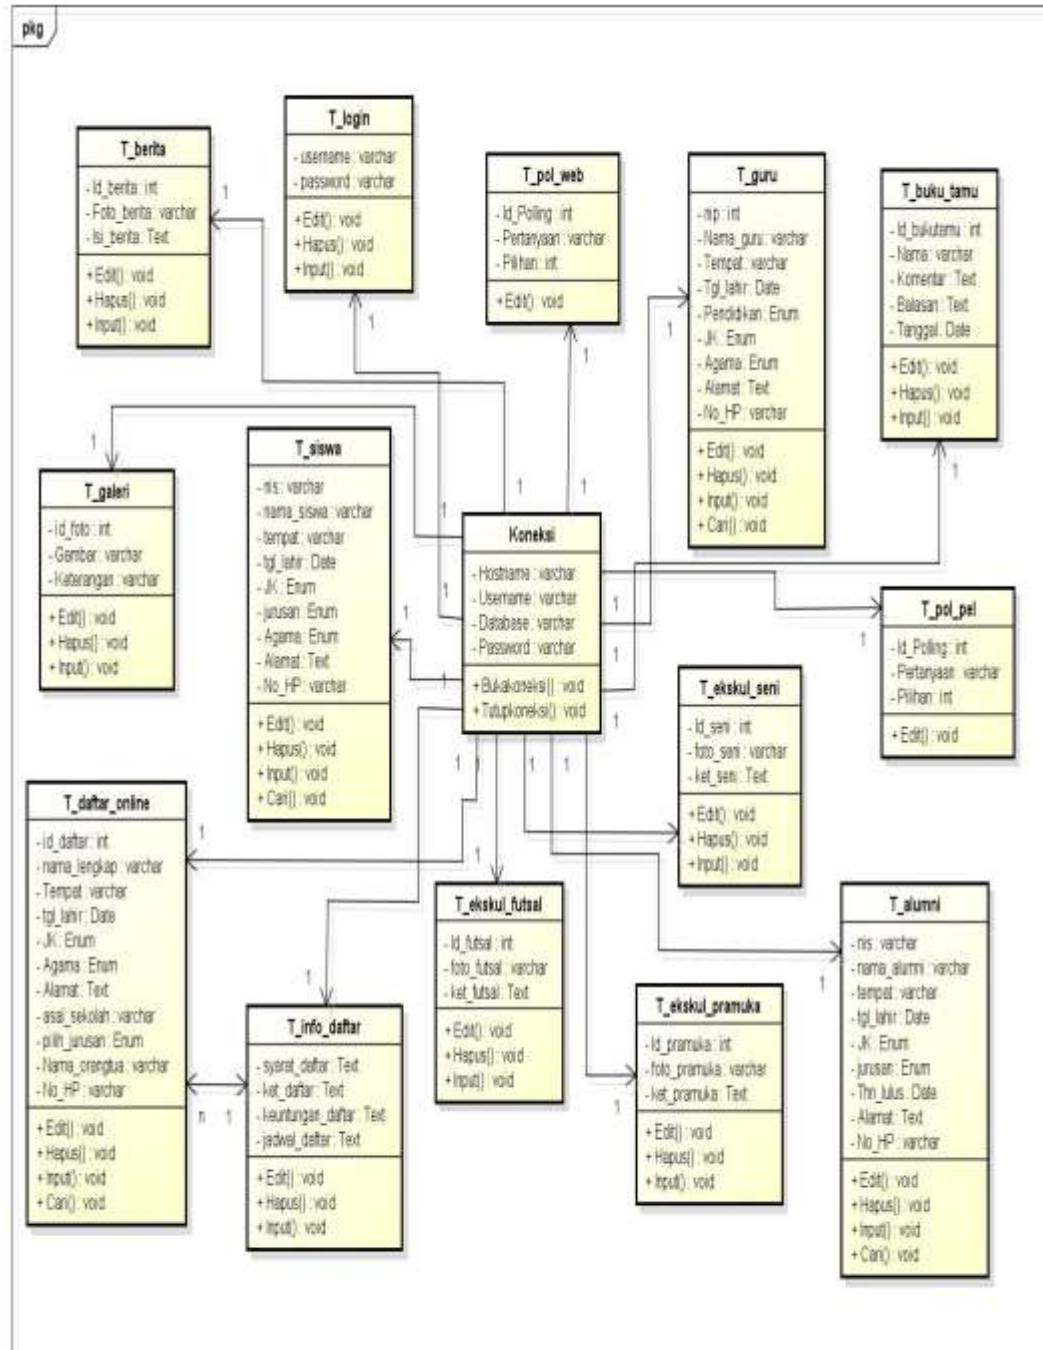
pkg

T_berita
- Id_berita : int
- Foto_berita : varchar
- Isi_berita : Text
+ Edit() : void
+ Hapus() : void
+ Input() : void

T_login
- username : varchar
- password : varchar
+ Edit() : void
+ Hapus() : void
+ Input() : void

T_pol_web
- Id_Poling : int
- Pertanyaan : varchar
- Pilihan : int
+ Edit() : void

T_guru
- nip : int
- Nama_guru : varchar
- Tempat : varchar
- Tgl_lahir : Date
- Pendidikan : Enum
- JK : Enum
- Agama : Enum
- Alamat : Text
- No_HP : varchar
+ Edit() : void
+ Hapus() : void
+ Input() : void
+ Cari() : void

T_buku_tamu
- Id_bukutamu : int
- Nama : varchar
- Komentar : Text
- Balasan : Text
- Tanggal : Date
+ Edit() : void
+ Hapus() : void
+ Input() : void

T_galeri
- Id_foto : int
- Gambar : varchar
- Keterangan : varchar
+ Edit() : void
+ Hapus() : void
+ Input() : void

T_siswa
- nis : varchar
- nama_siswa : varchar
- tempat : varchar
- tgl_lahir : Date
- JK : Enum
- jurusan : Enum
- Agama : Enum
- Alamat : Text
- No_HP : varchar
+ Edit() : void
+ Hapus() : void
+ Input() : void
+ Cari() : void

Koneksi
- Hostname : varchar
- Username : varchar
- Database : varchar
- Password : varchar
+ Bukakoneksi() : void
+ Tutupkoneksi() : void

T_pol_pel
- Id_Poling : int
- Pertanyaan : varchar
- Pilihan : int
+ Edit() : void

T_ekskul_seni
- Id_seni : int
- foto_seni : varchar
- ket_seni : Text
+ Edit() : void
+ Hapus() : void
+ Input() : void

T_daftar_online
- id_daftar : int
- nama_lengkap : varchar
- Tempat : varchar
- tgl_lahir : Date
- JK : Enum
- Agama : Enum
- Alamat : Text
- asal_sekolah : varchar
- pilih_jurusan : Enum
- Nama_orangtua : varchar
- No_HP : varchar
+ Edit() : void
+ Hapus() : void
+ Input() : void
+ Cari() : void

T_ekskul_futsal
- Id_futsal : int
- foto_futsal : varchar
- ket_futsal : Text
+ Edit() : void
+ Hapus() : void
+ Input() : void

T_alumni
- nis : varchar
- nama_alumni : varchar
- tempat : varchar
- tgl_lahir : Date
- JK : Enum
- jurusan : Enum
- Thn_lulus : Date
- Alamat : Text
- No_HP : varchar
+ Edit() : void
+ Hapus() : void
+ Input() : void
+ Cari() : void

T_info_daftar
- syarat_daftar : Text
- ket_daftar : Text
- keuntungan_daftar : Text
- jadwal_daftar : Text
+ Edit() : void
+ Hapus() : void
+ Input() : void

T_ekskul_pramuka
- Id_pramuka : int
- foto_pramuka : varchar
- ket_pramuka : Text
+ Edit() : void
+ Hapus() : void
+ Input() : void

1 1 1 1 1 1 1 1 1 1 1 1 1 1 1 1 1 1 1 1 1 1 1 1 n 1